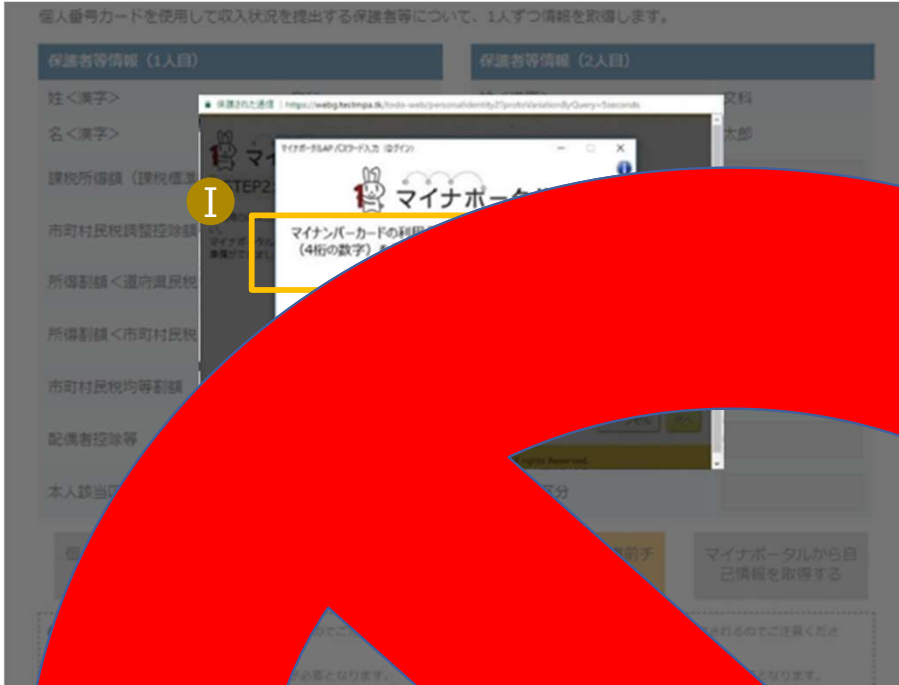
個人番号カードを使用して収入状況を提出する保護者等について、1人ずつ情報を取得します。

保護者等情報（1人目）

姓＜漢字＞

名＜漢字＞

課税所得額（課税標準

市町村民税調整控除額

所得割額＜道府県民税

所得割額＜市町村民税

市町村民税均等割額

配偶者控除等

本人該当区

保護者等情報（2人目）

文科

太郎

区分

マイナポータルから自己情報を取得する

保護された通信 | https://webg.techmpa.tk/todo-web/personalIdentity2?protoVariationByQuery=5seconds

マイナポータルAP パスワード入力（ログイン）

マイナポータル

STEP2

マイナンバーカードの利用
（4桁の数字）を

I

rights Reserved.